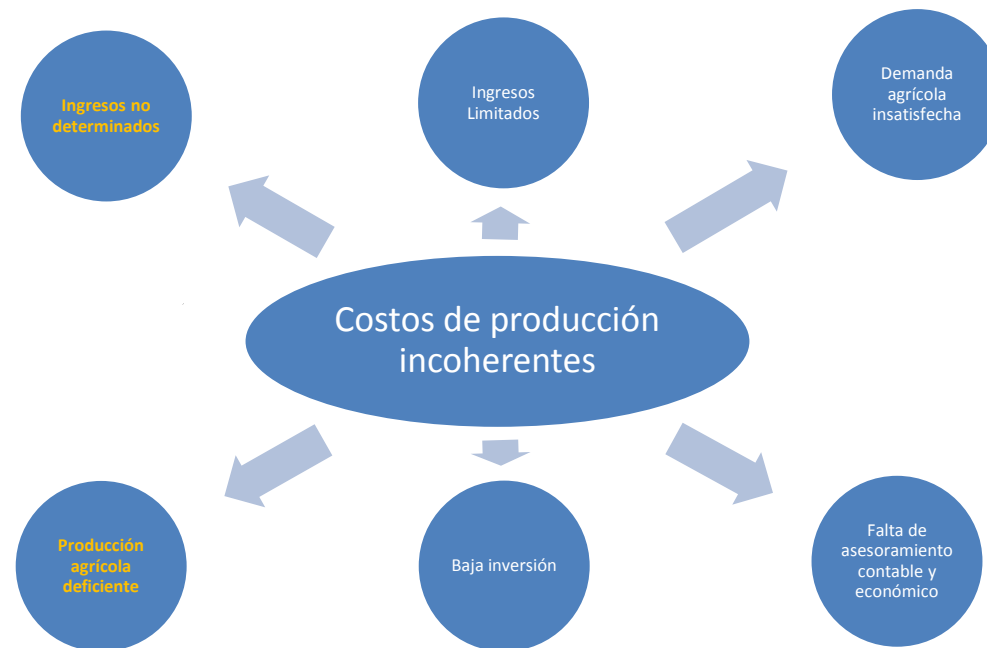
Ingresos no determinados

Ingresos Limitados

Demanda agrícola insatisfecha

Costos de producción incoherentes

Producción agrícola deficiente

Baja inversión

Falta de asesoramiento contable y económico